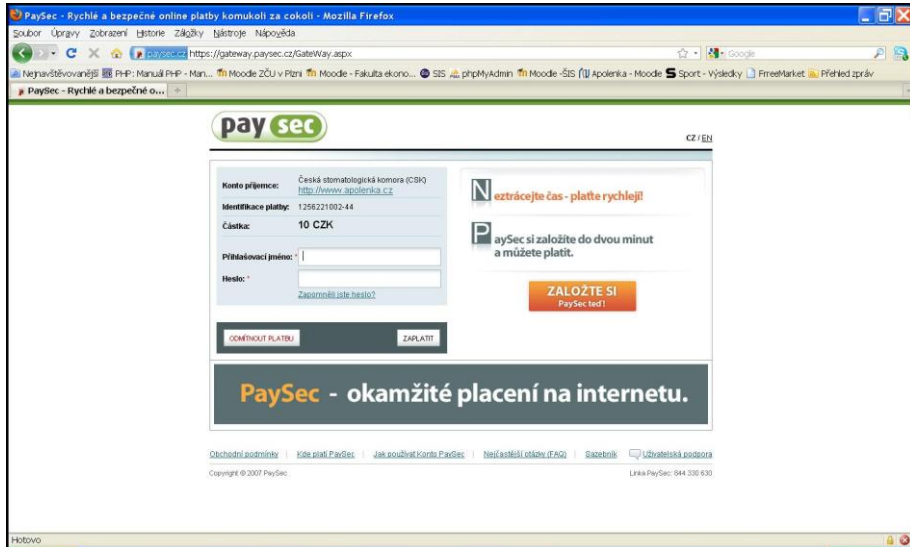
PaySec - Rychlé a bezpečné online platby komukoli za cokoli - Mozilla Firefox

Soubor Úpravy Zobrazení Historie Záložky Nástroje Nápověda

paysec.cz https://gateway.paysec.cz/GateWay.aspx

Google

Nejnavštěvovanější PHP: Manuál PHP - Man... Moodle ZČU v Plzni Moodle - Fakulta ekono... SIS phpMyAdmin Moodle -ŠIS Apolenka - Moodle Sport - Výsledky FreeMarket Přehled zpráv

PaySec - Rychlé a bezpečné o...

pay sec

CZ / EN

Konto příjemce: Česká stomatologická komora (CSK) http://www.apolenka.cz

Identifikace platby: 1256221002-44

Částka: 10 CZK

Přihlašovací jméno: *

Heslo: *

Zapomněli jste heslo?

ODMÍTNOUT PLATBU

ZAPLATIT

Neztrácejte čas - platte rychleji!

PaySec si založíte do dvou minut a můžete platit.

ZALOŽTE SI PaySec teď!

PaySec - okamžité placení na internetu.

Obchodní podmínky | Kde platí PaySec | Jak používat Konto PaySec | Nejčastější otázky (FAQ) | Sazebník | Uživatelská podpora

Copyright © 2007 PaySec

Linka PaySec: 844 330 630

Hotovo